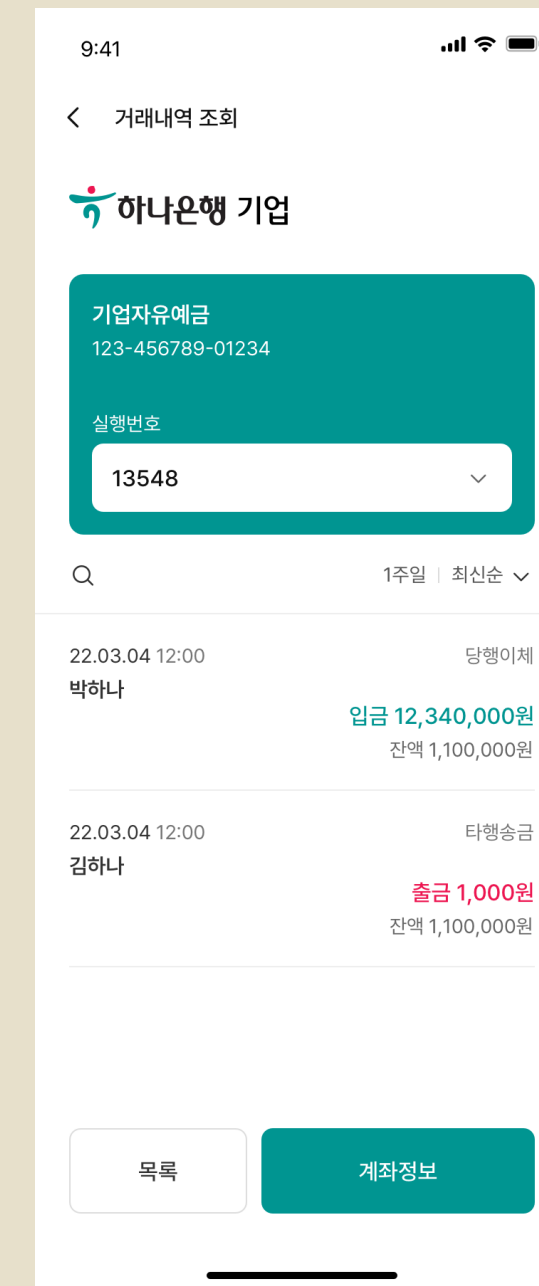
9:41

거래내역 조회

하나은행 기업

기업자유예금
123-456789-01234

실행번호
13548

1주일 | 최신순

22.03.04 12:00
당행이체
박하나
입금 12,340,000원
잔액 1,100,000원

22.03.04 12:00
타행송금
김하나
출금 1,000원
잔액 1,100,000원

목록
계좌정보